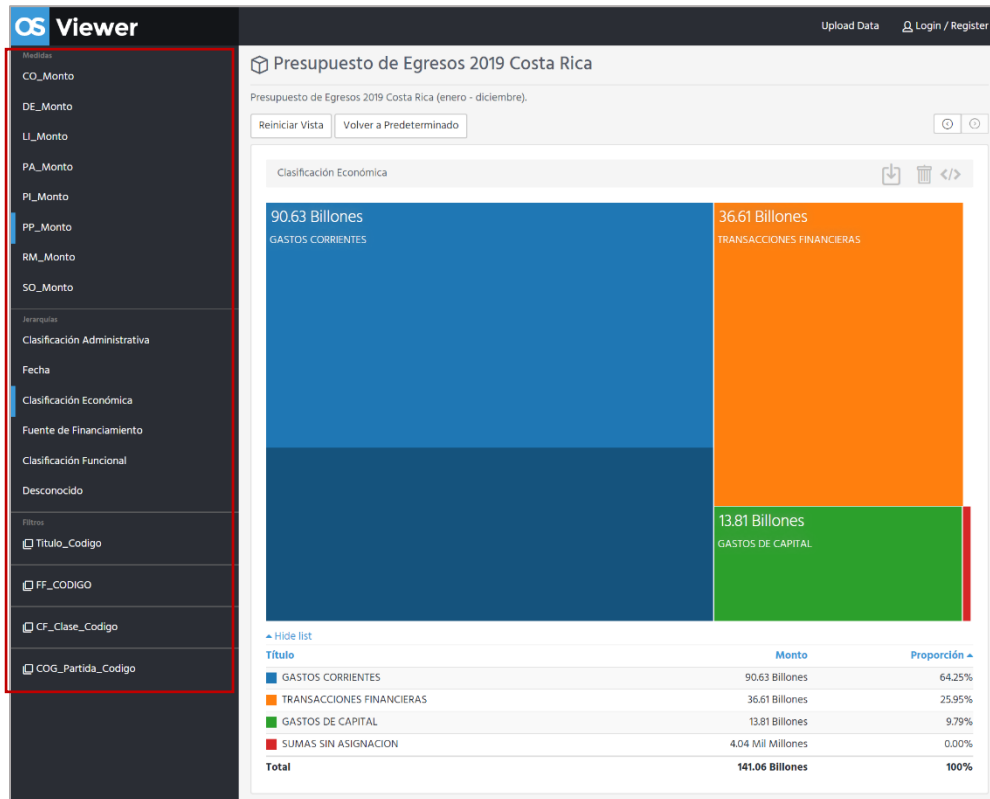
OS Viewer

Upload Data
Login / Register

Medidas
CO_Monto
DE_Monto
LI_Monto
PA_Monto
PI_Monto
PP_Monto
RM_Monto
SO_Monto

Jerarquías
Clasificación Administrativa
Fecha
Clasificación Económica
Fuente de Financiamiento
Clasificación Funcional
Desconocido

Filtros
Titulo_Codigo
FF_CODIGO
CF_Clase_Codigo
COG_Partida_Codigo

Presupuesto de Egresos 2019 Costa Rica

Presupuesto de Egresos 2019 Costa Rica (enero - diciembre).

Reiniciar Vista
Volver a Predeterminado

Clasificación Económica

90.63 Billones
GASTOS CORRIENTES

36.61 Billones
TRANSACCIONES FINANCIERAS

13.81 Billones
GASTOS DE CAPITAL

▴ Hide list

| Título | Monto | Proporción ▴ |
|---|---|---|
| GASTOS CORRIENTES | 90.63 Billones | 64.25% |
| TRANSACCIONES FINANCIERAS | 36.61 Billones | 25.95% |
| GASTOS DE CAPITAL | 13.81 Billones | 9.79% |
| SUMAS SIN ASIGNACION | 4.04 Mil Millones | 0.00% |
| Total | 141.06 Billones | 100% |